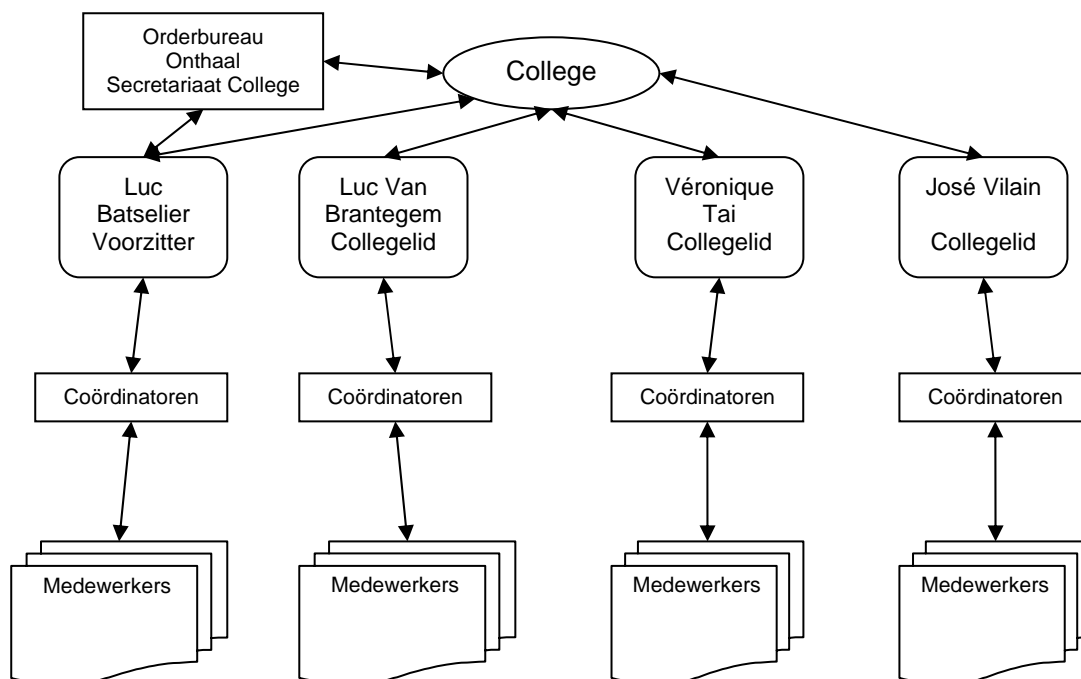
Orderbureau
Onthaal
Secretariaat College

College

Luc
Batselier
Voorzitter

Luc Van
Brantegem
Collegelid

Véronique
Tai
Collegelid

José Vilain

Collegelid

Coördinatoren

Coördinatoren

Coördinatoren

Coördinatoren

Medewerkers

Medewerkers

Medewerkers

Medewerkers